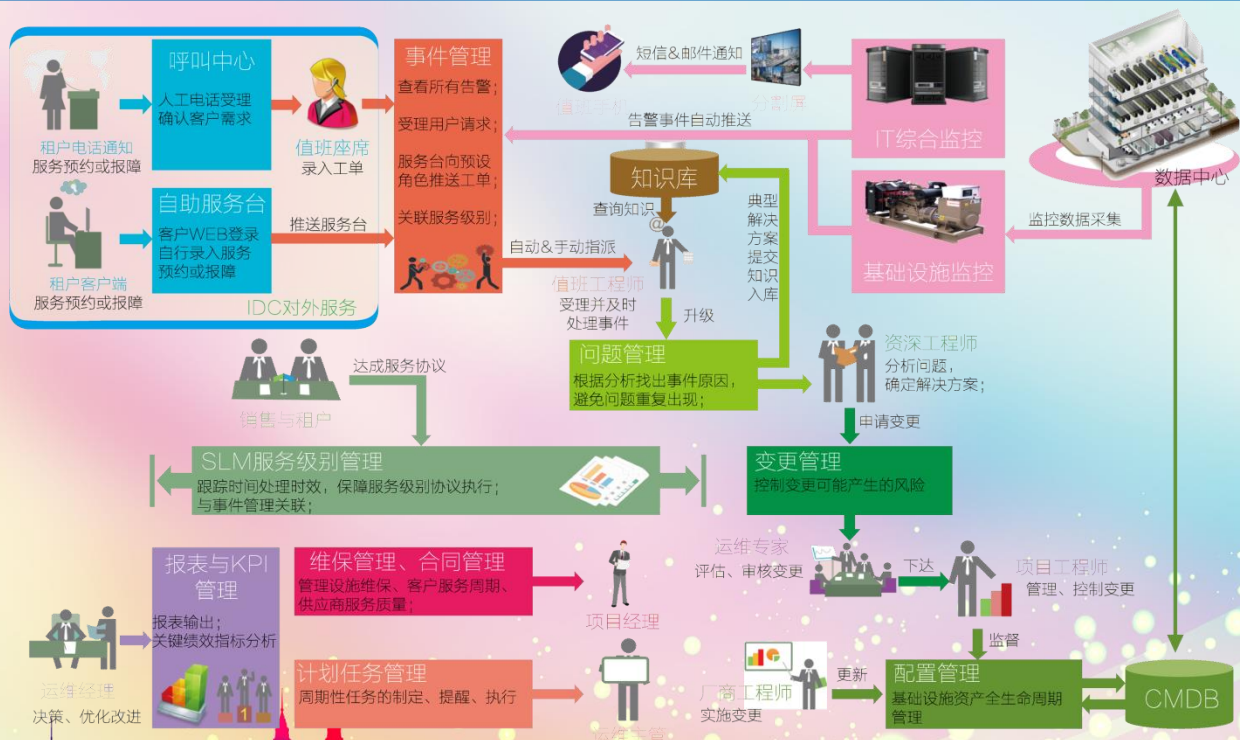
呼叫中心
人工电话受理
确认客户需求

租户电话通知
服务预约或报障

值班座席
录入工单

自助服务台
客户WEB登录
自行录入服务
预约或报障

推送服务台

租户客户端
服务预约或报障

IDC对外服务

事件管理
查看所有告警；
受理用户请求；
服务台向预设角色推送工单；
关联服务级别；

短信&邮件通知
值班手机
分割屏
告警事件自动推送

IT综合监控

数据中心

知识库
查询知识
典型解决方案提交知识入库

监控数据采集

基础设施监控

自动&手动指派
值班工程师
受理并及时处理事件
升级

问题管理
根据分析找出事件原因，
避免问题重复出现；

资深工程师
分析问题，
确定解决方案；

达成服务协议
售与租户

申请变更

SLM服务级别管理
跟踪时间处理时效，保障服务级别协议执行；
与事件管理关联；

变更管理
控制变更可能产生的风险

运维专家
评估、审核变更
下达
项目工程师
管理、控制变更

报表与KPI管理
报表输出；
关键绩效指标分析

维保管理、合同管理
管理设施维保、客户服务周期、供应商服务质量；

项目经理

监督

计划任务管理
周期性任务的制定、提醒、执行

运维主管

厂商工程师
实施变更

更新

配置管理
基础设施资产全生命周期管理

CMDB

运维经理
决策、优化改进